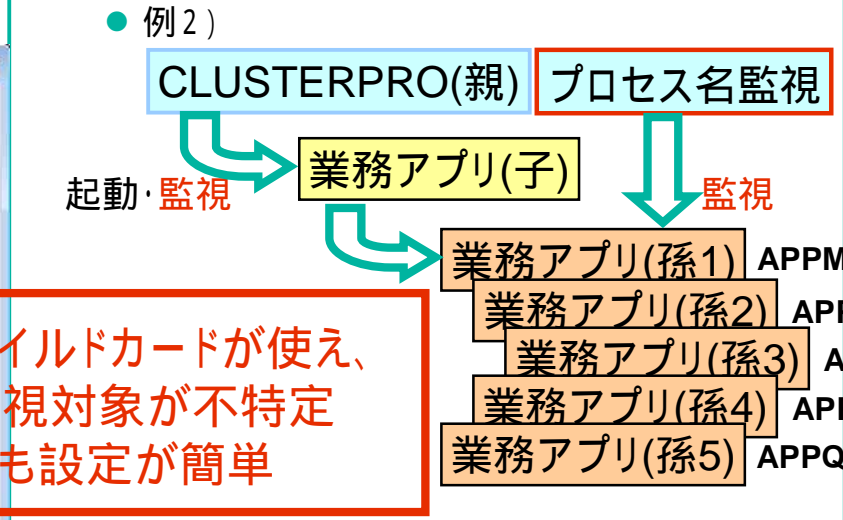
例2）

CLUSTERPRO(親)

プロセス名監視

業務アプリ(子)

起動･監視

監視

業務アプリ(孫1) APPM

業務アプリ(孫2) APP

業務アプリ(孫3) A

業務アプリ(孫4) APP

業務アプリ(孫5) APPQ

イルドカードが使え、
視対象が不特定
も設定が簡単